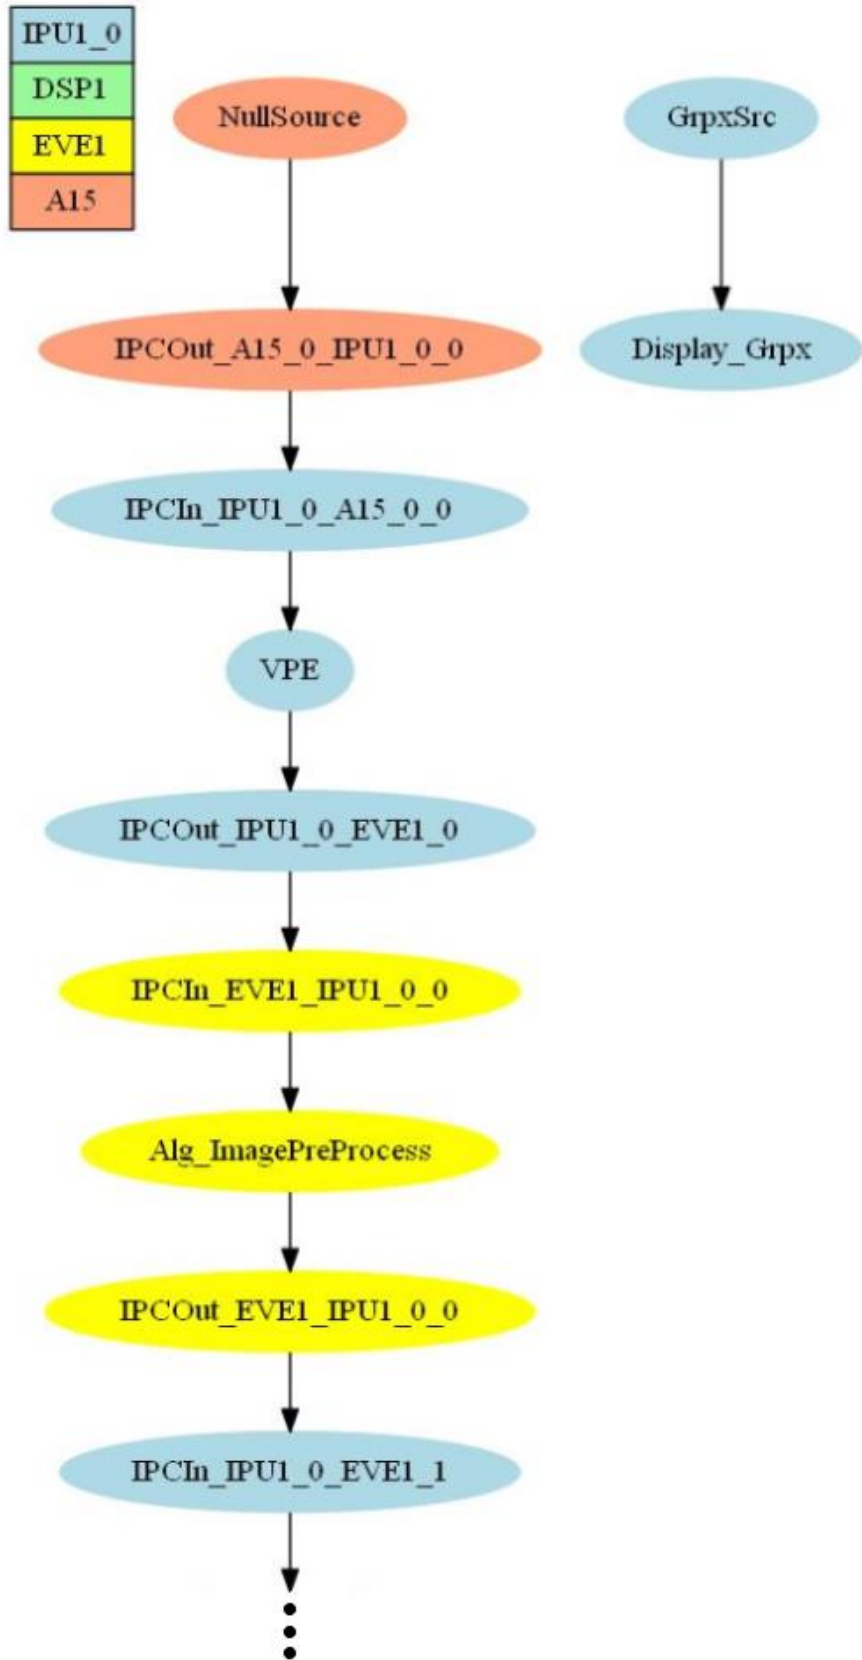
IPU1_0
DSP1
EVE1
A15

NullSource

GrpxSrc

IPCOut_A15_0_IPU1_0_0

Display_Grpx

IPCIn_IPU1_0_A15_0_0

VPE

IPCOut_IPU1_0_EVE1_0

IPCIn_EVE1_IPU1_0_0

Alg_ImagePreProcess

IPCOut_EVE1_IPU1_0_0

IPCIn_IPU1_0_EVE1_1